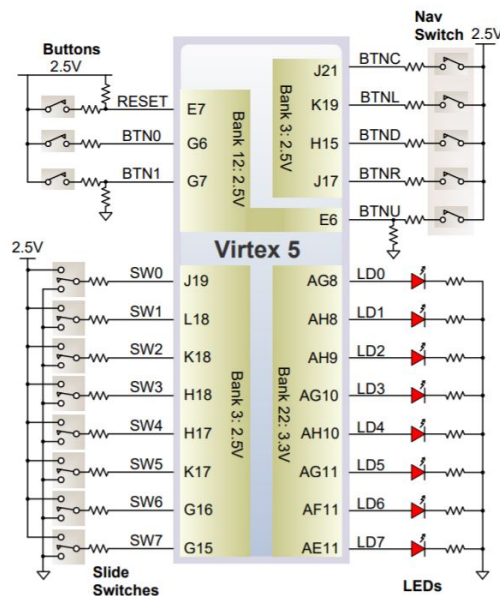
Nav Switch
2.5V
Buttons
2.5V
RESET
BTN0
BTN1
E7
G6
G7
Bank 12: 2.5V
J21
K19
H15
J17
E6
Bank 3: 2.5V
BTNC
BTNL
BTND
BTNR
BTNU
Virtex 5
2.5V
SW0
SW1
SW2
SW3
SW4
SW5
SW6
SW7
J19
L18
K18
H18
H17
K17
G16
G15
Bank 3: 2.5V
Bank 22: 3.3V
AG8
AH8
AH9
AG10
AH10
AG11
AF11
AE11
LD0
LD1
LD2
LD3
LD4
LD5
LD6
LD7
Slide Switches
LEDs